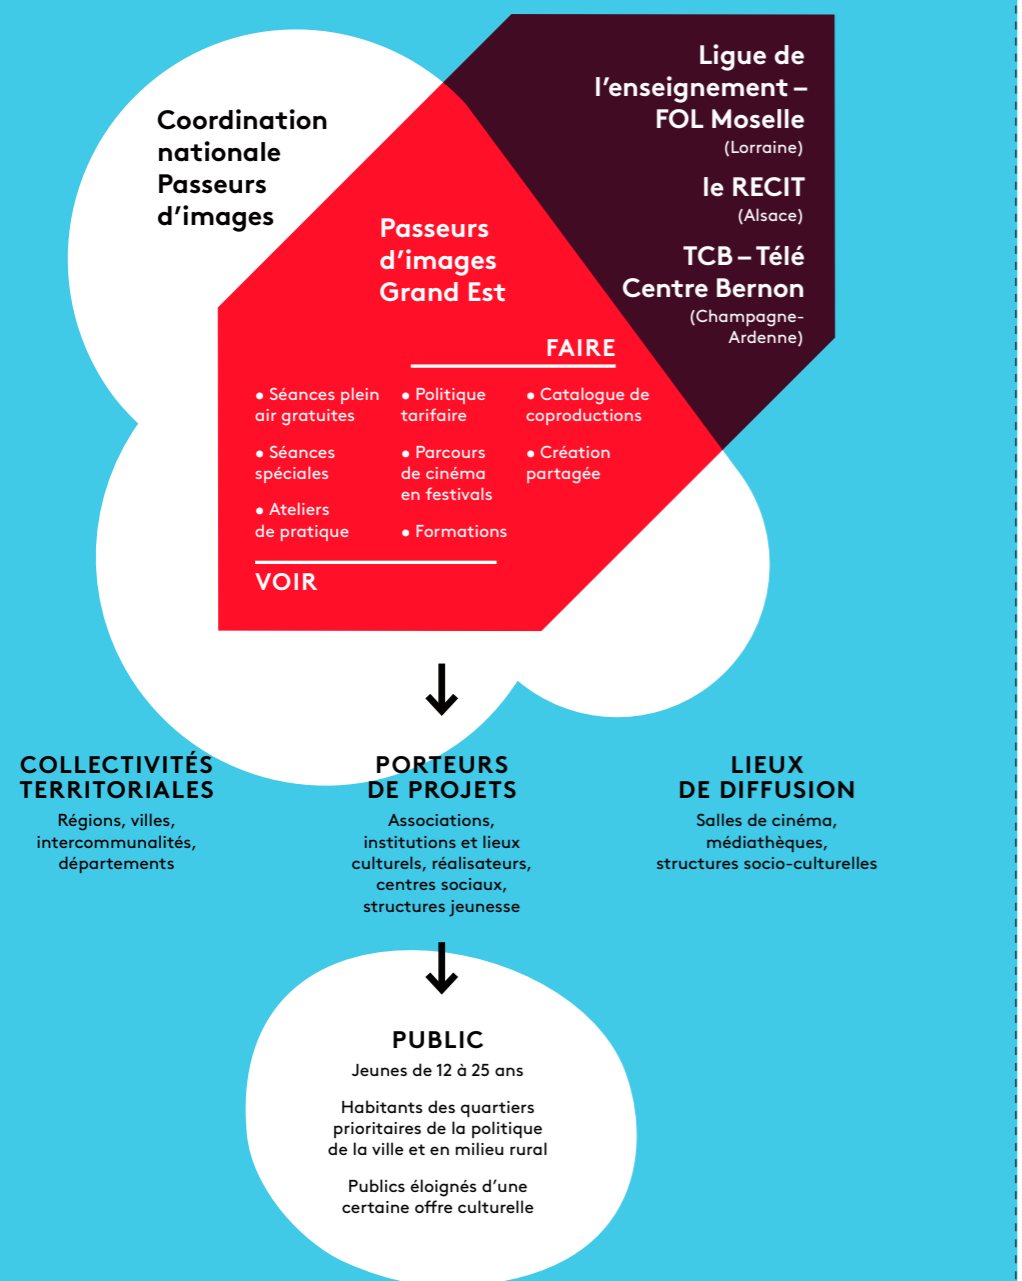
Coordination nationale Passeurs d'images

Ligue de l'enseignement – FOL Moselle
(Lorraine)

le RECIT
(Alsace)

TCB – Télé Centre Bernon
(Champagne-Ardenne)

Passeurs d'images Grand Est

FAIRE

• Séances plein air gratuites
• Séances spéciales
• Ateliers de pratique

• Politique tarifaire
• Parcours de cinéma en festivals
• Formations

• Catalogue de coproductions
• Création partagée

VOIR

COLLECTIVITÉS TERRITORIALES
Régions, villes, intercommunalités, départements

PORTEURS DE PROJETS
Associations, institutions et lieux culturels, réalisateurs, centres sociaux, structures jeunesse

LIEUX DE DIFFUSION
Salles de cinéma, médiathèques, structures socio-culturelles

PUBLIC
Jeunes de 12 à 25 ans

Habitants des quartiers prioritaires de la politique de la ville et en milieu rural

Publics éloignés d'une certaine offre culturelle